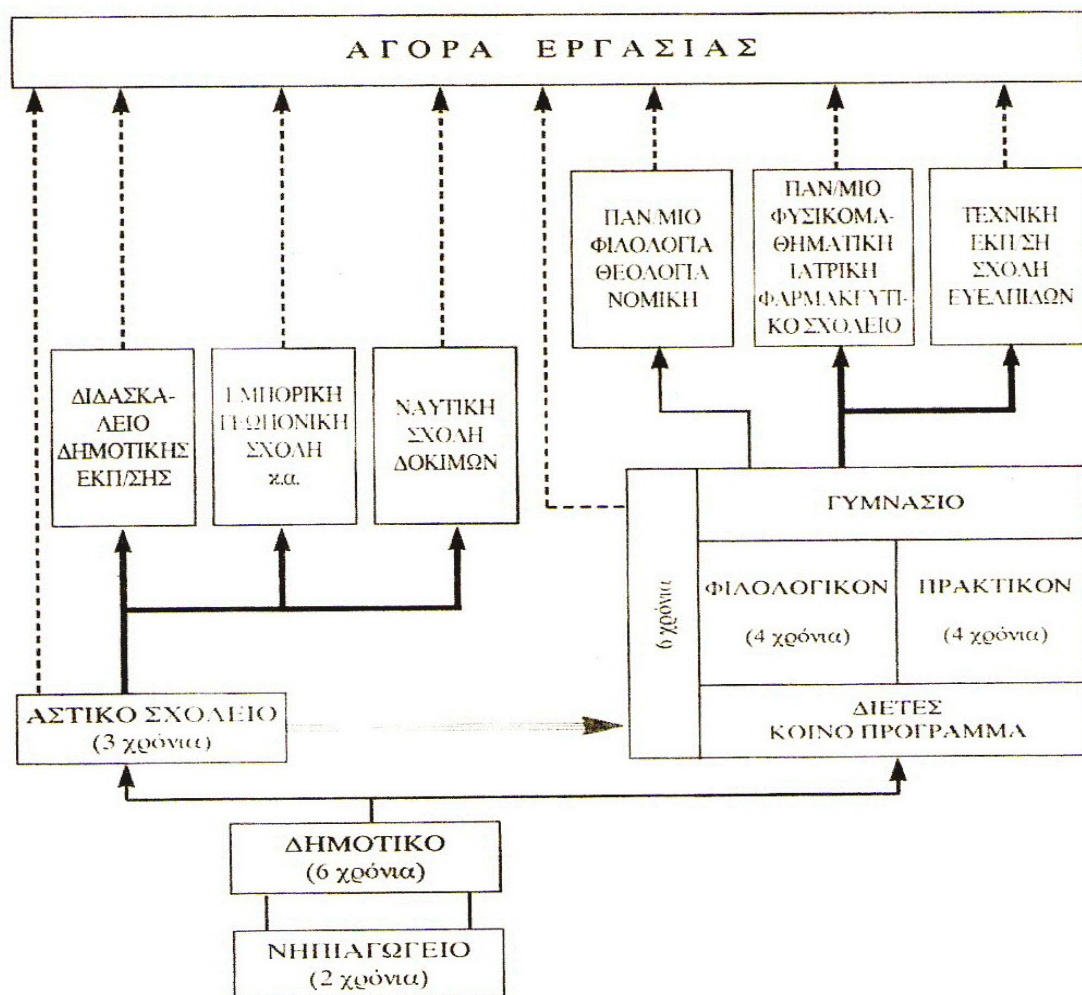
ΑΓΟΡΑ ΕΡΓΑΣΙΑΣ

ΠΑΝ/ΜΙΟ ΦΙΛΟΛΟΓΙΑ ΘΕΟΛΟΓΙΑ ΝΟΜΙΚΗ

ΠΑΝ/ΜΙΟ ΦΥΣΙΚΟΜΑΘΗΜΑΤΙΚΗ ΙΑΤΡΙΚΗ ΦΑΡΜΑΚΕΥΤΙΚΟ ΣΧΟΛΕΙΟ

ΤΕΧΝΙΚΗ ΕΚΠ/ΣΗ ΣΧΟΛΗ ΕΥΕΛΠΙΔΩΝ

ΔΙΔΑΣΚΑΛΕΙΟ ΔΗΜΟΤΙΚΗΣ ΕΚΠ/ΣΗΣ

ΕΜΠΟΡΙΚΗ ΓΕΩΠΟΝΙΚΗ ΣΧΟΛΗ κ.α.

ΝΑΥΤΙΚΗ ΣΧΟΛΗ ΔΟΚΙΜΩΝ

ΓΥΜΝΑΣΙΟ

6 χρόνια

ΦΙΛΟΛΟΓΙΚΟΝ (4 χρόνια)

ΠΡΑΚΤΙΚΟΝ (4 χρόνια)

ΔΙΕΤΕΣ ΚΟΙΝΟ ΠΡΟΓΡΑΜΜΑ

ΑΣΤΙΚΟ ΣΧΟΛΕΙΟ (3 χρόνια)

ΔΗΜΟΤΙΚΟ (6 χρόνια)

ΝΗΠΙΑΓΩΓΕΙΟ (2 χρόνια)